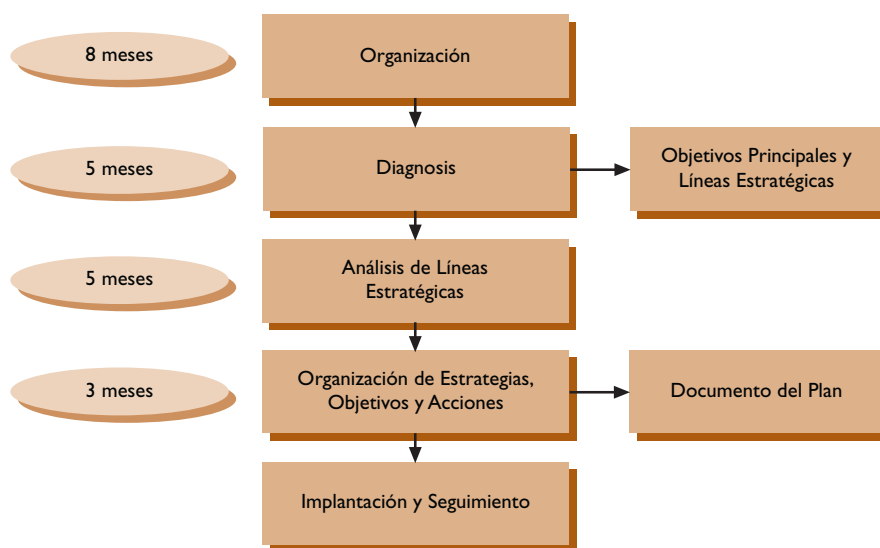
8 meses

Organización

5 meses

Diagnosis

Objetivos Principales y Líneas Estratégicas

5 meses

Análisis de Líneas Estratégicas

3 meses

Organización de Estrategias, Objetivos y Acciones

Documento del Plan

Implantación y Seguimiento